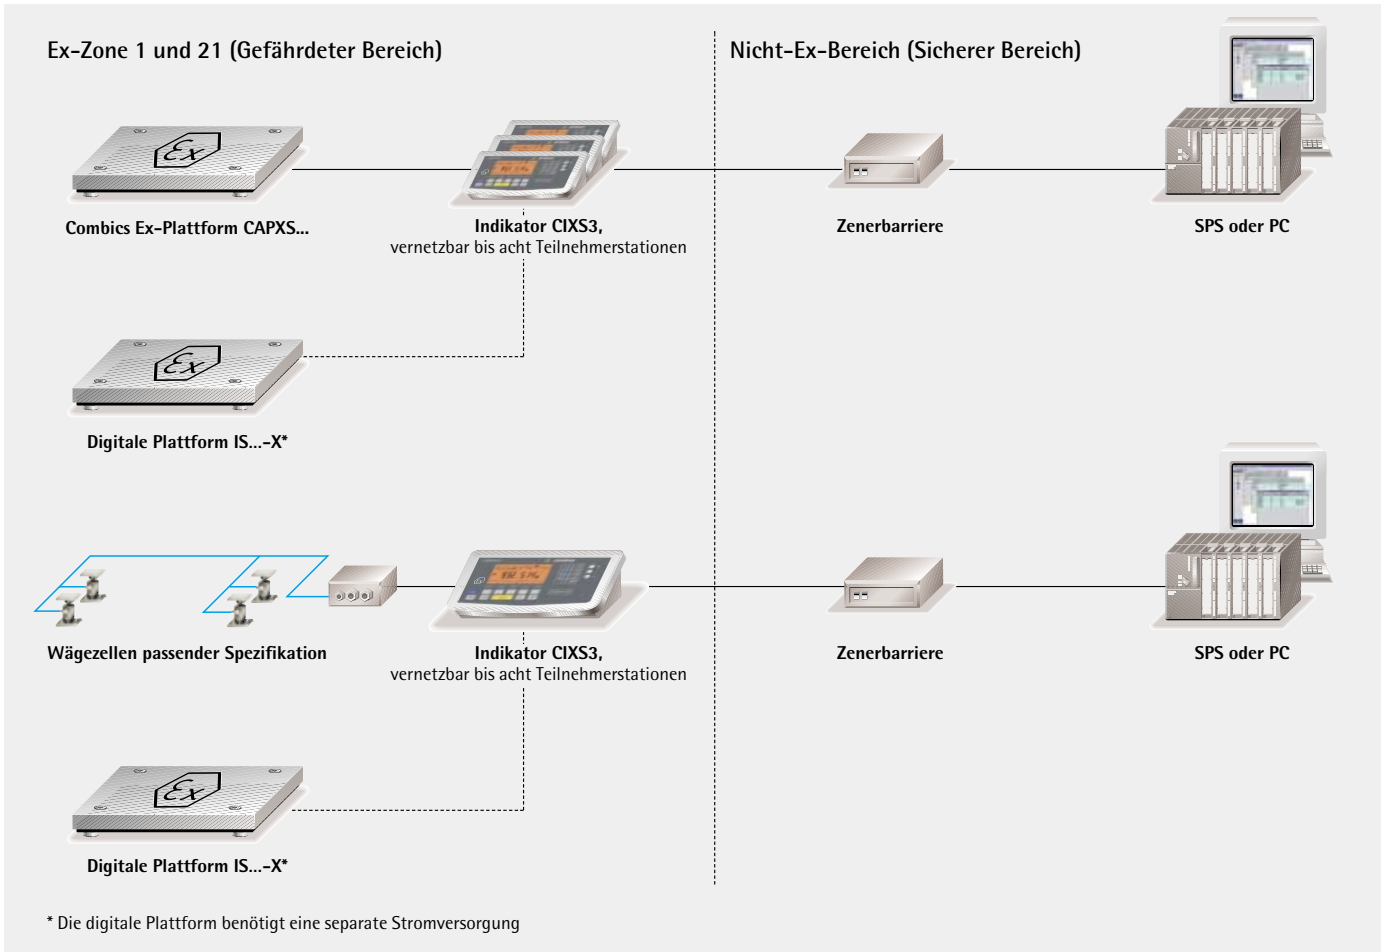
Ex-Zone 1 und 21 (Gefährdeter Bereich)

Nicht-Ex-Bereich (Sicherer Bereich)

Combics Ex-Plattform CAPXS...

Indikator CIXS3,
vernetzbar bis acht Teilnehmerstationen

Zenerbarriere

SPS oder PC

Digitale Plattform IS...-X*

Wägezellen passender Spezifikation

Indikator CIXS3,
vernetzbar bis acht Teilnehmerstationen

Zenerbarriere

SPS oder PC

Digitale Plattform IS...-X*

* Die digitale Plattform benötigt eine separate Stromversorgung